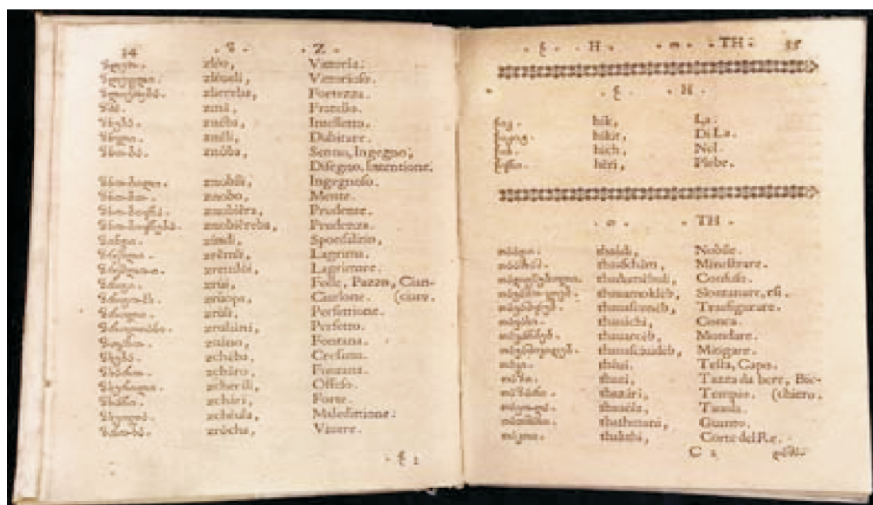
14 . ზ . . Z .

| | | |
|---|---|---|
| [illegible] | zlèo, | Vittoria. |
| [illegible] | zlèuli, | Vittorioso. |
| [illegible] | zlierrba, | Fortezza. |
| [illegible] | zmà, | Fratello. |
| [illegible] | zmèba, | Intelletto. |
| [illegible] | zmili, | Dubitare. |
| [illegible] | zmòba, | Senno, Ingegno, Disegno, Intentione. |
| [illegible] | zmobili, | Ingegnoso. |
| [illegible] | zmobo, | Mente. |
| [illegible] | zmobèra, | Prudente. |
| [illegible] | zmobèreba, | Prudenza. |
| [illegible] | zmidi, | Sponsalitio. |
| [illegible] | zremli, | Lagrima. |
| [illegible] | zremlòbi, | Lagrimare. |
| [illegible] | zrìsi, | Folle, Pazzo, Ciarlone. (ciare. |
| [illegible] | zriaopa, | Ciarlone. |
| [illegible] | zrùli, | Perfettione. |
| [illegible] | zrulàini, | Perfetto. |
| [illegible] | zraino, | Fontana. |
| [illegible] | zchèba, | Cresimo. |
| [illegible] | zchàro, | Fontana. |
| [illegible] | zcherili, | Offeso. |
| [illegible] | zchiri, | Forte. |
| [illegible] | zchèula, | Maledittione. |
| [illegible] | zròcha, | Viuere. |

. ჭ 2

. ჰ . H . . თ . TH . 35

. ჰ . H .

| | | |
|---|---|---|
| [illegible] | hik, | La. |
| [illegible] | hikit, | Di La. |
| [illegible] | hich, | Nel. |
| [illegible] | hèri, | Plebe. |

. თ . TH .

| | | |
|---|---|---|
| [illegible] | thaùdi, | Nobile. |
| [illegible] | thauschàni, | Ministrare. |
| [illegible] | thauarrèbuli, | Confuso. |
| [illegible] | thauamokleb, | Slontanare, rsi. |
| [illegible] | thauascuneb, | Trasfigurare. |
| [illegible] | thasichi, | Conca. |
| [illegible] | thauareb, | Mondare. |
| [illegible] | thauschaideb, | Mitigare. |
| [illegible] | thaui, | Testa, Capo. |
| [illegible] | thasi, | Tazza da bere, Bicchiere. |
| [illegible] | thazàri, | Tempio. (chiero. |
| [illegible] | thaùla, | Tauola. |
| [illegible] | thathmani, | Guanto. |
| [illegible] | thalshi, | Corte del Re. |

C 2 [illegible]